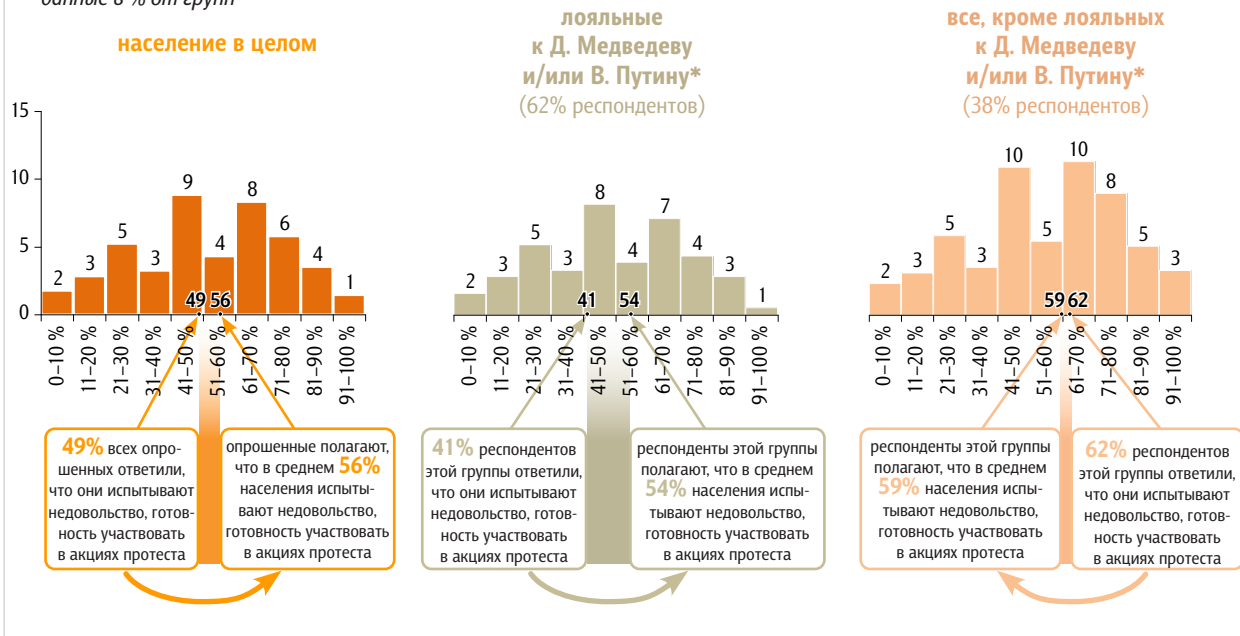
данные в % от групп

население в целом

15
10
5
0

2 3 5 3 9 4 8 6 4 1

49 56

0–10 %
11–20 %
21–30 %
31–40 %
41–50 %
51–60 %
61–70 %
71–80 %
81–90 %
91–100 %

49% всех опрошенных ответили, что они испытывают недовольство, готовность участвовать в акциях протеста

опрошенные полагают, что в среднем 56% населения испытывают недовольство, готовность участвовать в акциях протеста

лояльные к Д. Медведеву и/или В. Путину*
(62% респондентов)

2 3 5 3 8 4 7 4 3 1

41 54

0–10 %
11–20 %
21–30 %
31–40 %
41–50 %
51–60 %
61–70 %
71–80 %
81–90 %
91–100 %

41% респондентов этой группы ответили, что они испытывают недовольство, готовность участвовать в акциях протеста

респонденты этой группы полагают, что в среднем 54% населения испытывают недовольство, готовность участвовать в акциях протеста

все, кроме лояльных к Д. Медведеву и/или В. Путину*
(38% респондентов)

2 3 5 3 10 5 10 8 5 3

59 62

0–10 %
11–20 %
21–30 %
31–40 %
41–50 %
51–60 %
61–70 %
71–80 %
81–90 %
91–100 %

респонденты этой группы полагают, что в среднем 59% населения испытывают недовольство, готовность участвовать в акциях протеста

62% респондентов этой группы ответили, что они испытывают недовольство, готовность участвовать в акциях протеста